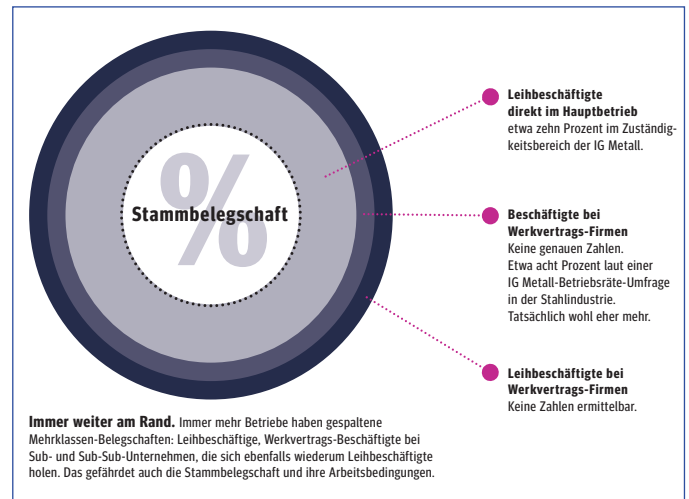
%
Stammbelegschaft

Leihbeschäftigte direkt im Hauptbetrieb
etwa zehn Prozent im Zuständigkeitsbereich der IG Metall.

Beschäftigte bei Werkvertrags-Firmen
Keine genauen Zahlen. Etwa acht Prozent laut einer IG Metall-Betriebsräte-Umfrage in der Stahlindustrie. Tatsächlich wohl eher mehr.

Leihbeschäftigte bei Werkvertrags-Firmen
Keine Zahlen ermittelbar.

Immer weiter am Rand. Immer mehr Betriebe haben gespaltene Mehrklassen-Belegschaften: Leihbeschäftigte, Werkvertrags-Beschäftigte bei Sub- und Sub-Sub-Unternehmen, die sich ebenfalls wiederum Leihbeschäftigte holen. Das gefährdet auch die Stammbelegschaft und ihre Arbeitsbedingungen.